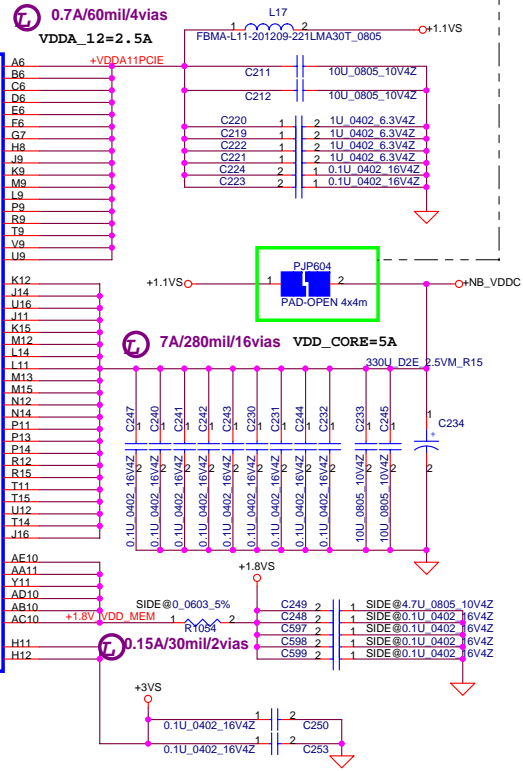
0.7A/60mil/4vias
VDDA_12=2.5A
L17
FBMA-L11-201209-221LMA30T_0805
+1.1VS
+VDDA11PCIE
A6
B6
C6
D6
E6
F6
G7
H8
J9
K9
M9
L9
P9
R9
T9
V9
U9
C211 10U_0805_10V4Z
C212 10U_0805_10V4Z
C220 1U_0402_6.3V4Z
C219 1U_0402_6.3V4Z
C222 1U_0402_6.3V4Z
C221 1U_0402_6.3V4Z
C224 0.1U_0402_16V4Z
C223 0.1U_0402_16V4Z
PJP604
+1.1VS
PAD-OPEN 4x4m
+NB_VDDC
K12
J14
U16
J11
K15
M12
L14
L11
M13
M15
N12
N14
P11
P13
P14
R12
R15
T11
T15
U12
T14
J16
7A/280mil/16vias
VDD_CORE=5A
330U_D2E_2.5VM_R15
C247 0.1U_0402_16V4Z
C240 0.1U_0402_16V4Z
C241 0.1U_0402_16V4Z
C242 0.1U_0402_16V4Z
C243 0.1U_0402_16V4Z
C230 0.1U_0402_16V4Z
C231 0.1U_0402_16V4Z
C244 0.1U_0402_16V4Z
C232 0.1U_0402_16V4Z
C233 10U_0805_10V4Z
C245 10U_0805_10V4Z
C234
+1.8VS
AE10
AA11
Y11
AD10
AB10
AC10
+1.8V_VDD_MEM
SIDE@0_0603_5%
R1054
C249 SIDE@4.7U_0805_10V4Z
C248 SIDE@0.1U_0402_16V4Z
C597 SIDE@0.1U_0402_16V4Z
C598 SIDE@0.1U_0402_16V4Z
C599 SIDE@0.1U_0402_16V4Z
H11
H12
0.15A/30mil/2vias
+3VS
0.1U_0402_16V4Z C250
0.1U_0402_16V4Z C253